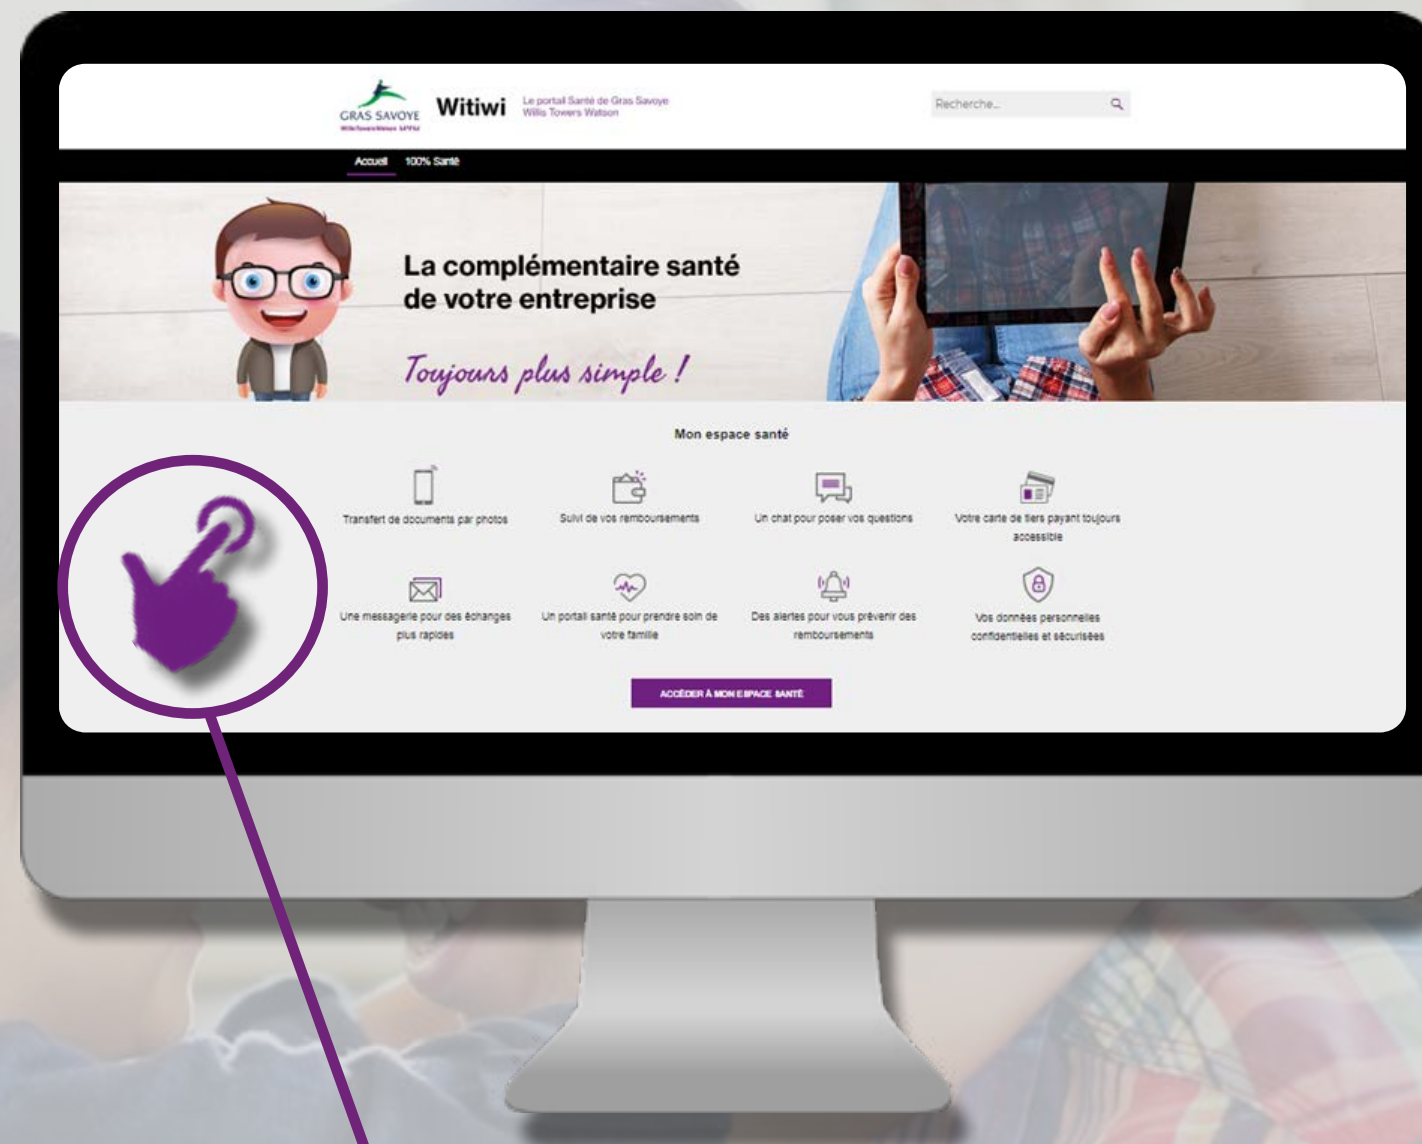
GRAS SAVOYE
Willis Towers Watson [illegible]

Witiwi

Le portail Santé de Gras Savoye
Willis Towers Watson

Recherche...

Accueil 100% Santé

La complémentaire santé de votre entreprise

Toujours plus simple !

Mon espace santé

Transfert de documents par photos

Suivi de vos remboursements

Un chat pour poser vos questions

Votre carte de tiers payant toujours accessible

Une messagerie pour des échanges plus rapides

Un portail santé pour prendre soin de votre famille

Des alertes pour vous prévenir des remboursements

Vos données personnelles confidentielles et sécurisées

ACCÉDER À MON ESPACE SANTÉ